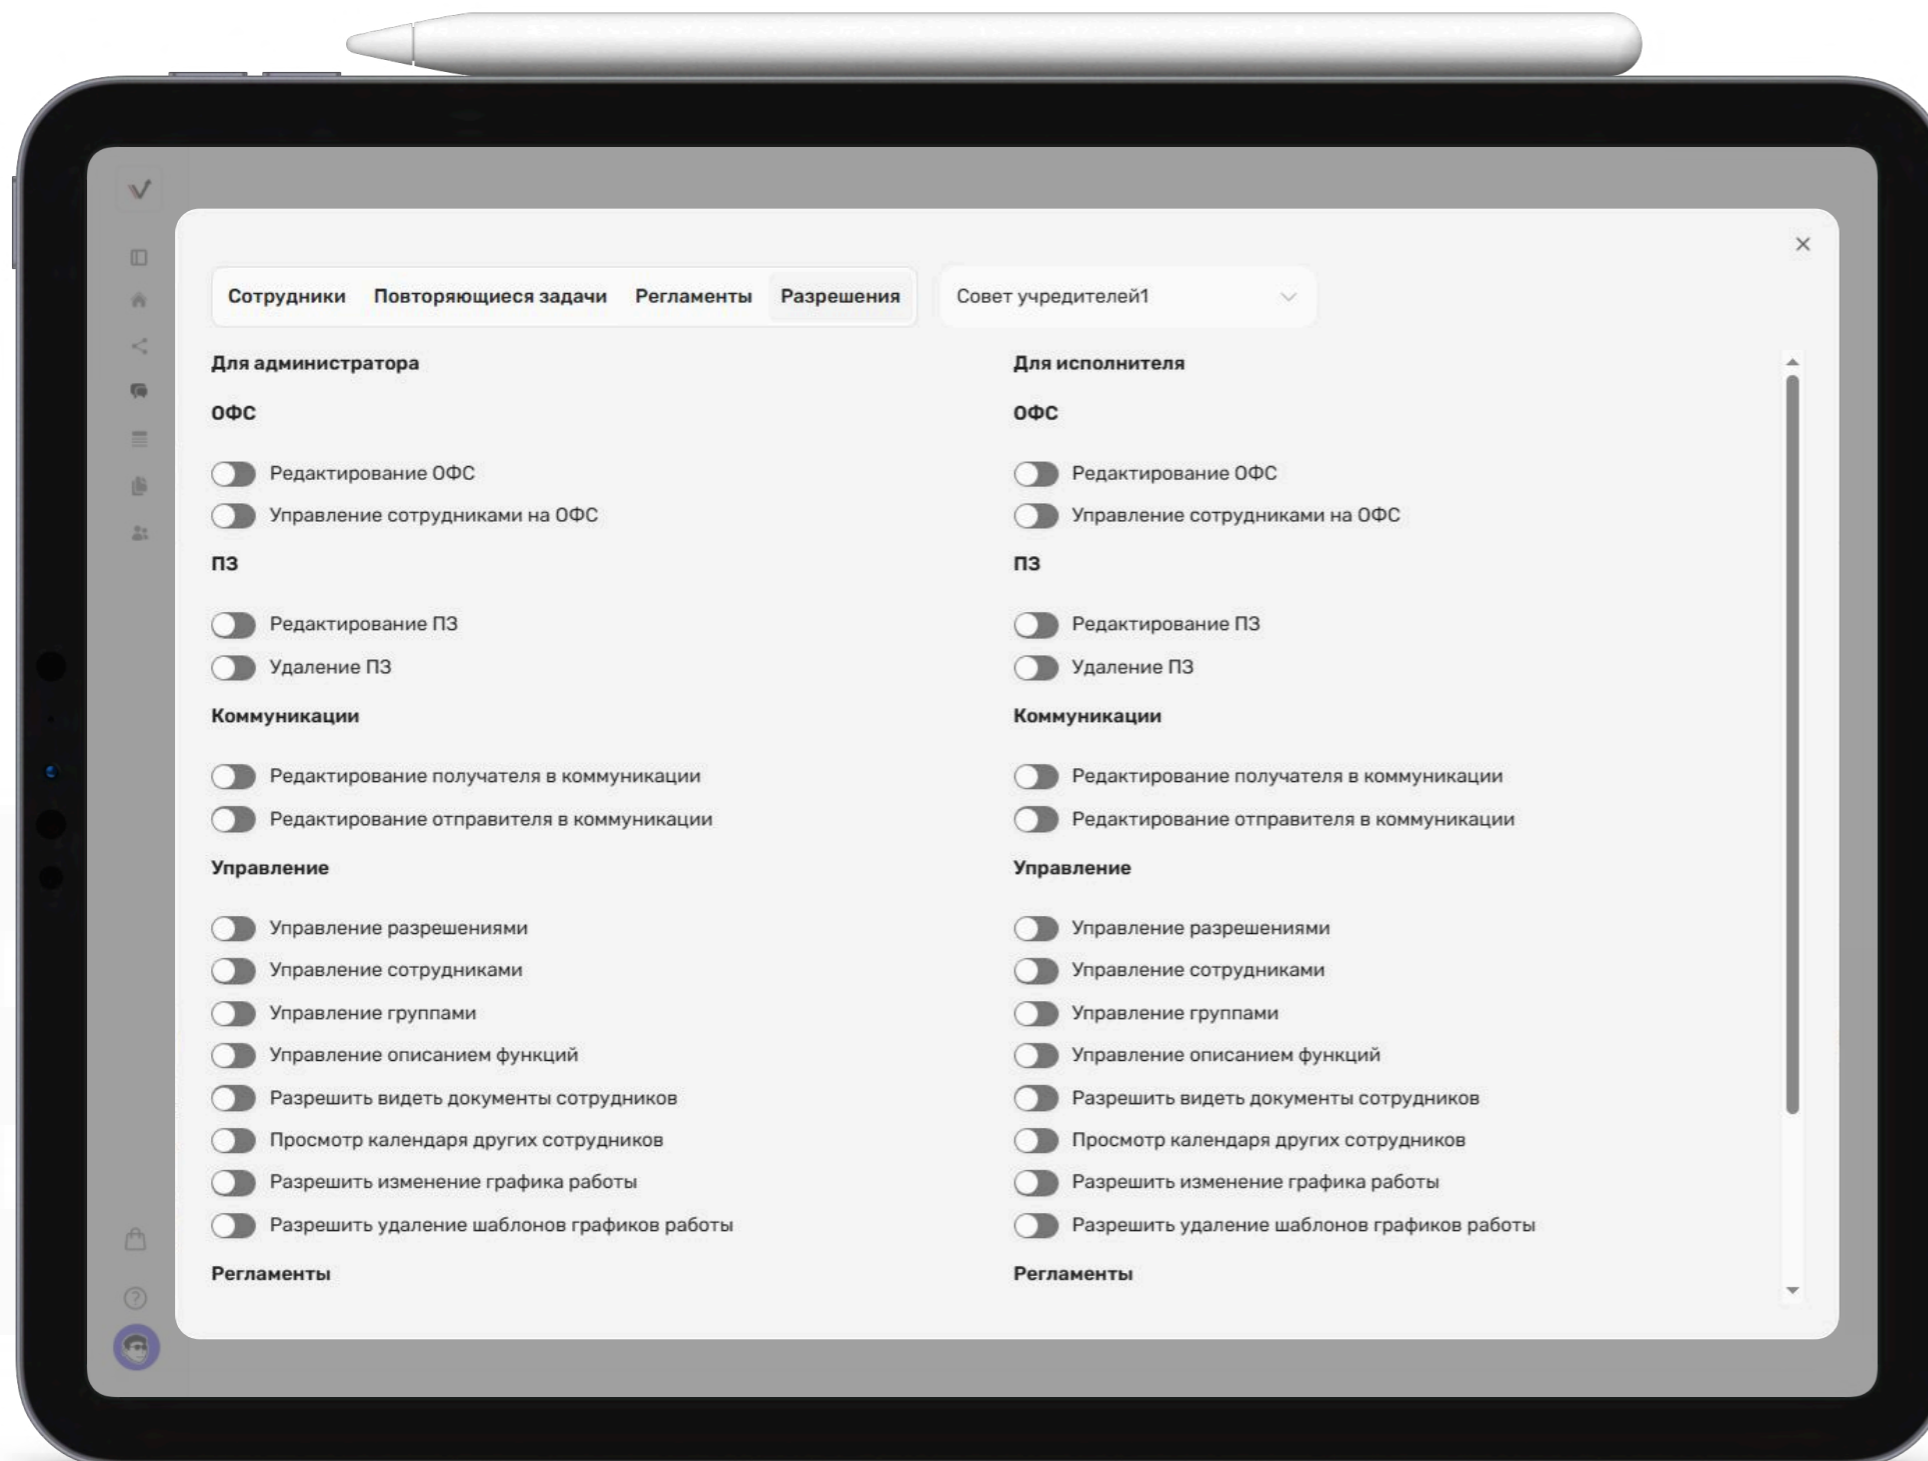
Сотрудники Повторяющиеся задачи Регламенты Разрешения

Совет учредителей1

Для администратора

ОФС

Редактирование ОФС

Управление сотрудниками на ОФС

ПЗ

Редактирование ПЗ

Удаление ПЗ

Коммуникации

Редактирование получателя в коммуникации

Редактирование отправителя в коммуникации

Управление

Управление разрешениями

Управление сотрудниками

Управление группами

Управление описанием функций

Разрешить видеть документы сотрудников

Просмотр календаря других сотрудников

Разрешить изменение графика работы

Разрешить удаление шаблонов графиков работы

Регламенты

Для исполнителя

ОФС

Редактирование ОФС

Управление сотрудниками на ОФС

ПЗ

Редактирование ПЗ

Удаление ПЗ

Коммуникации

Редактирование получателя в коммуникации

Редактирование отправителя в коммуникации

Управление

Управление разрешениями

Управление сотрудниками

Управление группами

Управление описанием функций

Разрешить видеть документы сотрудников

Просмотр календаря других сотрудников

Разрешить изменение графика работы

Разрешить удаление шаблонов графиков работы

Регламенты